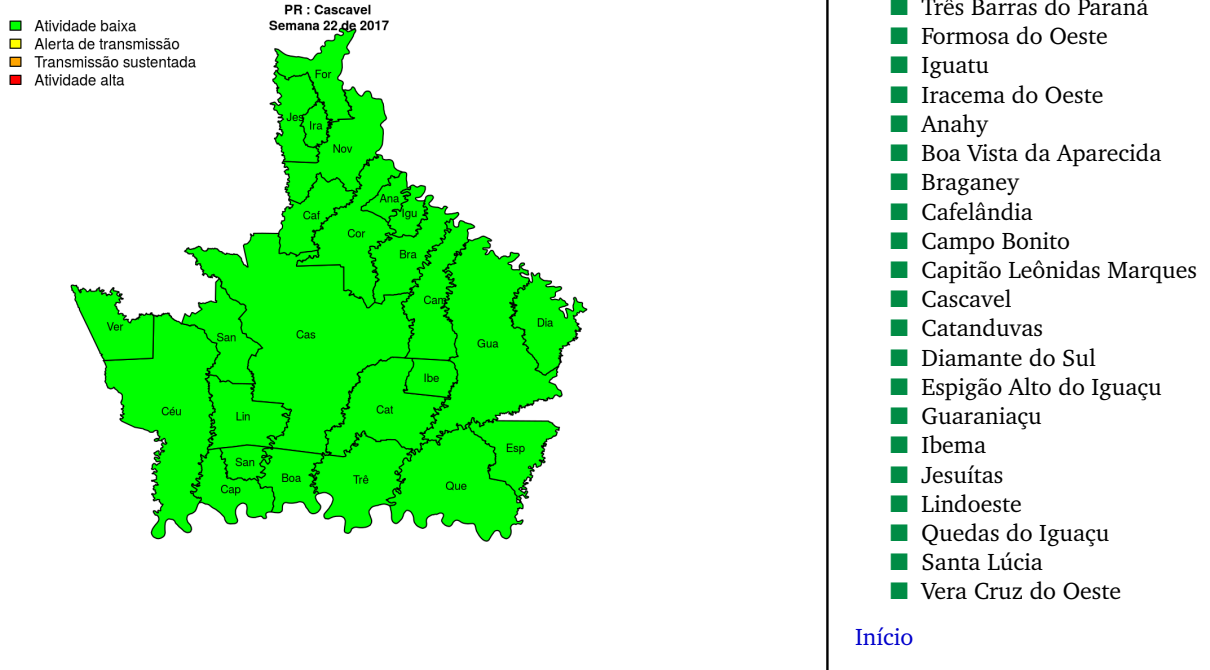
Atividade baixa
Alerta de transmissão
Transmissão sustentada
Atividade alta

PR : Cascavel
Semana 22 de 2017

For
Jes
Ira
Nov
Ana
Igu
Caf
Cor
Bra
Cam
Ver
San
Cas
Dia
Gua
Ibe
Céu
Lin
Cat
San
Esp
Cap
Boa
Trê
Que

Três Barras do Paraná
Formosa do Oeste
Iguatu
Iracema do Oeste
Anahy
Boa Vista da Aparecida
Braganey
Cafelândia
Campo Bonito
Capitão Leônidas Marques
Cascavel
Catanduvas
Diamante do Sul
Espigão Alto do Iguaçu
Guaraniaçu
Ibema
Jesuítas
Lindoeste
Quedas do Iguaçu
Santa Lúcia
Vera Cruz do Oeste

Início